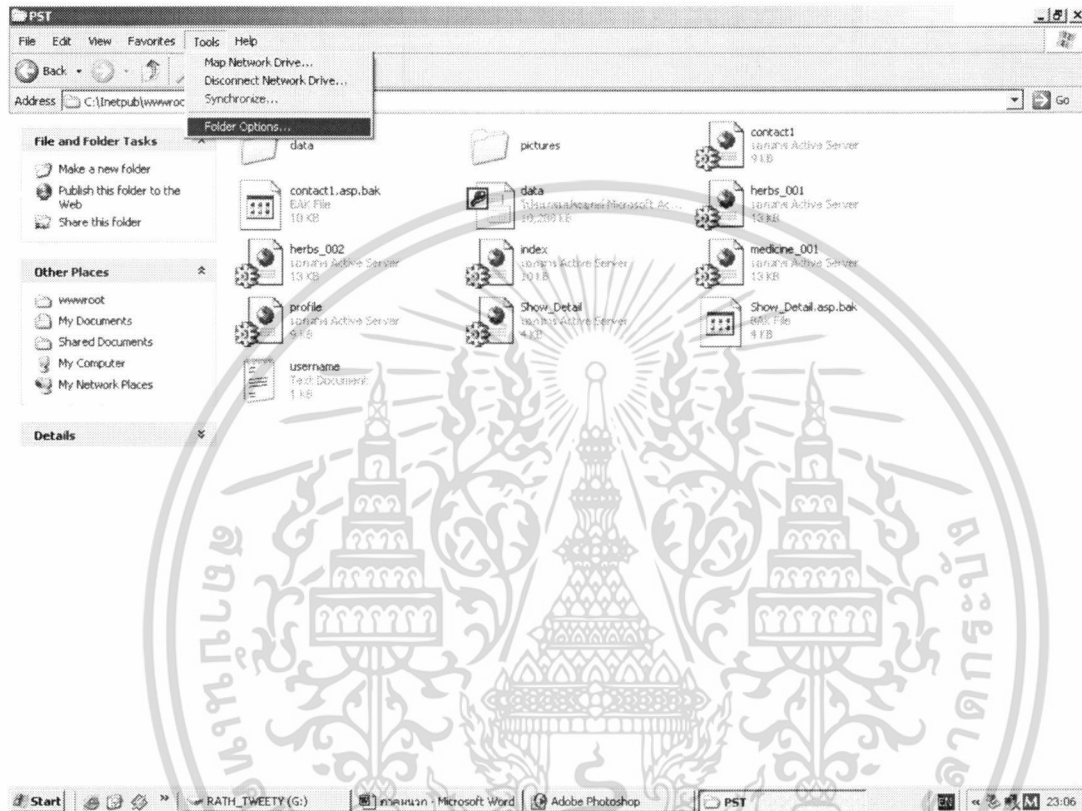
PST

File Edit View Favorites Tools Help

Back

Map Network Drive...
Disconnect Network Drive...
Synchronize...
Folder Options...

Address C:\Inetpub\wwwroo

Go

File and Folder Tasks

Make a new folder
Publish this folder to the Web
Share this folder

Other Places

wwwroot
My Documents
Shared Documents
My Computer
My Network Places

Details

data

pictures

contact1
เอกสาร Active Server
9 KB

contact1.asp.bak
BAK File
10 KB

data
โปรแกรมฐานข้อมูล Microsoft Ac...
10,280 KB

herbs_001
เอกสาร Active Server
13 KB

herbs_002
เอกสาร Active Server
13 KB

index
เอกสาร Active Server
10 KB

medicine_001
เอกสาร Active Server
13 KB

profile
เอกสาร Active Server
9 KB

Show_Detail
เอกสาร Active Server
4 KB

Show_Detail.asp.bak
BAK File
4 KB

username
Text Document
1 KB

Start RATH_TWEETY (G:) ภาคผนวก - Microsoft Word Adobe Photoshop PST 23:06